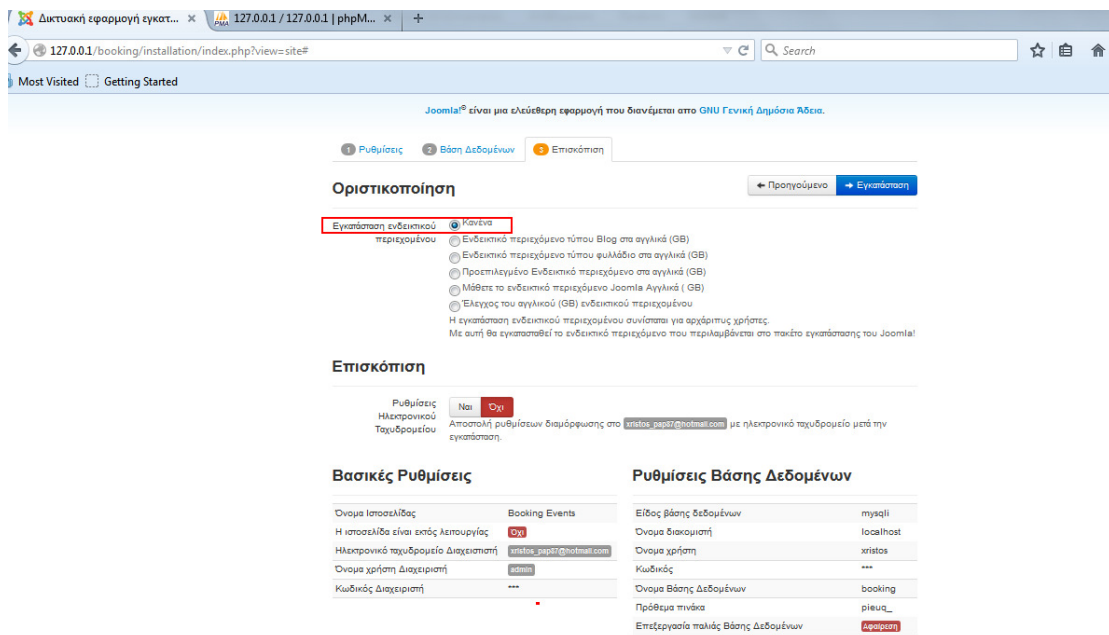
Δικτυακή εφαρμογή εγκατ... ×
127.0.0.1 / 127.0.0.1 | phpM... ×
+

127.0.0.1/booking/installation/index.php?view=site#
Search

Most Visited
Getting Started

Joomla!® είναι μια ελεύθερη εφαρμογή που διανέμεται απο GNU Γενική Δημόσια Άδεια.

1 Ρυθμίσεις
2 Βάση Δεδομένων
3 Επισκόπιση

Οριστικοποίηση

← Προηγούμενο
→ Εγκατάσταση

Εγκατάσταση ενδεικτικού περιεχομένου

Κανένα
Ενδεικτικό περιεχόμενο τύπου Blog στα αγγλικά (GB)
Ενδεικτικό περιεχόμενο τύπου φυλλάδιο στα αγγλικά (GB)
Προεπιλεγμένο Ενδεικτικό περιεχόμενο στα αγγλικά (GB)
Μάθετε το ενδεικτικό περιεχόμενο Joomla Αγγλικά ( GB)
Έλεγχος του αγγλικού (GB) ενδεικτικού περιεχομένου
Η εγκατάσταση ενδεικτικού περιεχομένου συνίσταται για αρχάριτυς χρήστες.
Με αυτή θα εγκατασταθεί το ενδεικτικό περιεχόμενο που περιλαμβάνεται στο πακέτο εγκατάστασης του Joomla!

Επισκόπιση

Ρυθμίσεις Ηλεκτρονικού Ταχυδρομείου

Ναι
Όχι
Αποστολή ρυθμίσεων διαμόρφωσης στο xristos_pap87@hotmail.com με ηλεκτρονικό ταχυδρομείο μετά την εγκατάσταση.

Βασικές Ρυθμίσεις

| | |
|---|---|
| Όνομα Ιστοσελίδας | Booking Events |
| Η ιστοσελίδα είναι εκτός λειτουργίας | Όχι |
| Ηλεκτρονικό ταχυδρομείο Διαχειριστή | xristos_pap87@hotmail.com |
| Όνομα χρήστη Διαχειριστή | admin |
| Κωδικός Διαχειριστή | *** |

Ρυθμίσεις Βάσης Δεδομένων

| | |
|---|---|
| Είδος βάσης δεδομένων | mysqli |
| Όνομα διακομιστή | localhost |
| Όνομα χρήστη | xristos |
| Κωδικός | *** |
| Όνομα Βάσης Δεδομένων | booking |
| Πρόθεμα πινάκα | pieuq_ |
| Επεξεργασία παλιάς Βάσης Δεδομένων | Αφαίρεση |